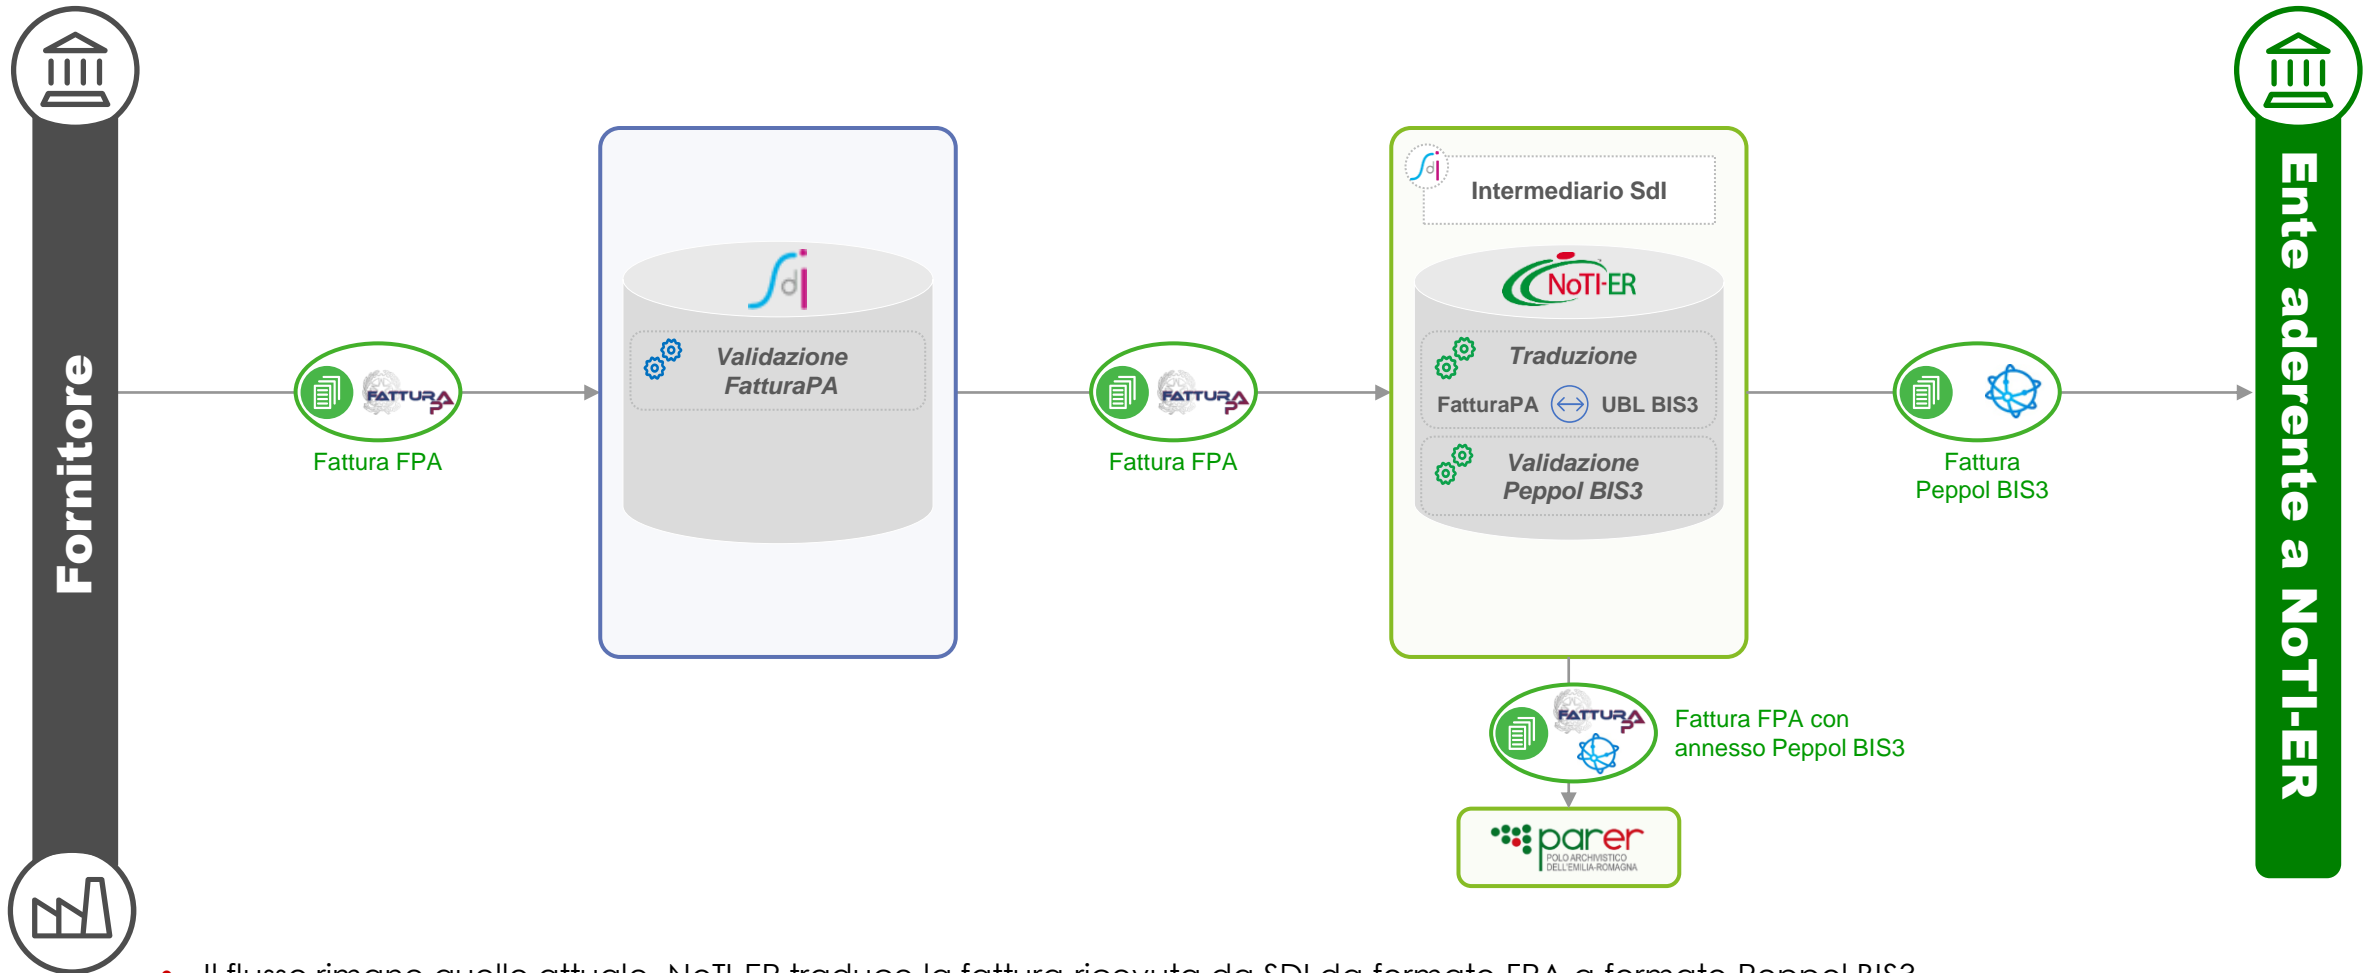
Fornitore

Fattura FPA

Validazione FatturaPA

Fattura FPA

Intermediario SdI

NoTI-ER

Traduzione

FatturaPA UBL BIS3

Validazione Peppol BIS3

Fattura Peppol BIS3

Ente aderente a NoTI-ER

Fattura FPA con annesso Peppol BIS3

parer POLO ARCHIVISTICO DELL'EMILIA-ROMAGNA

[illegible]